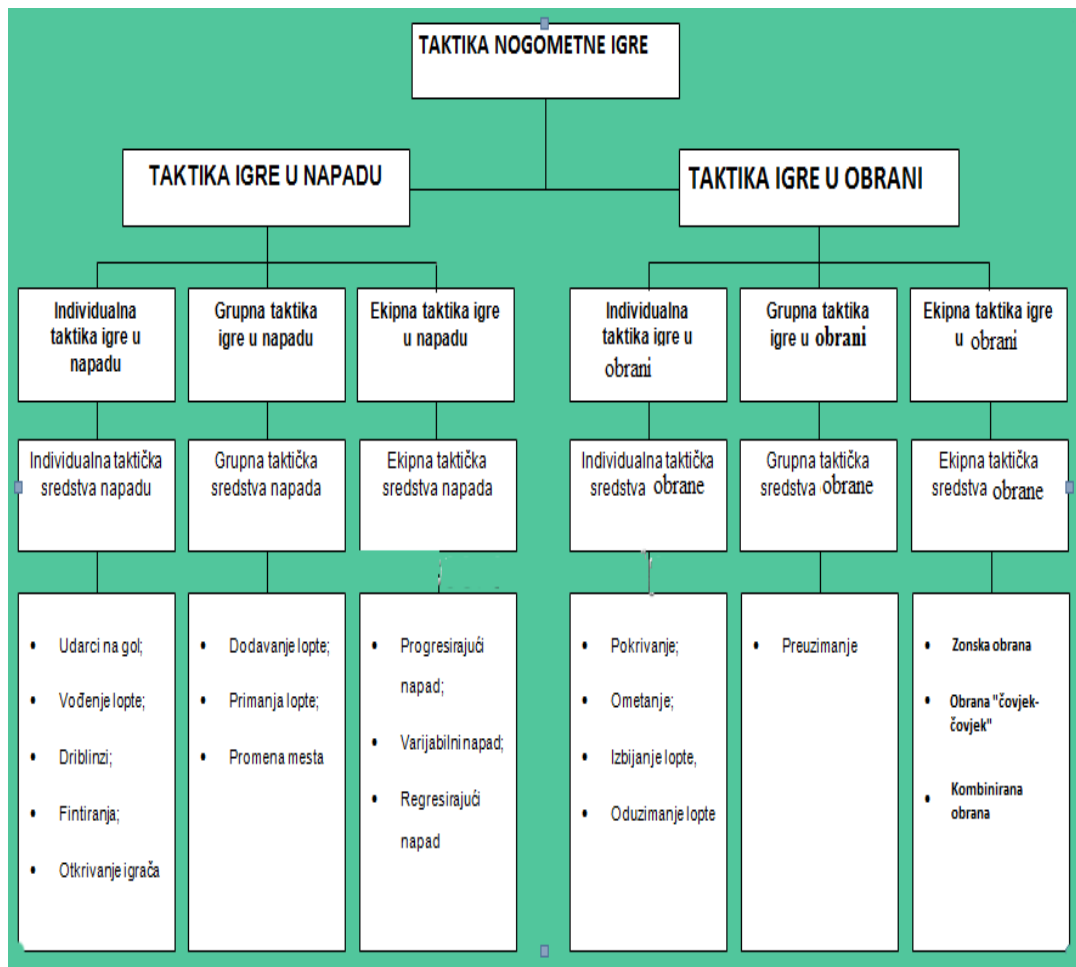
TAKTIKA NOGOMETNE IGRE

TAKTIKA IGRE U NAPADU

TAKTIKA IGRE U OBRANI

Individualna taktika igre u napadu

Grupna taktika igre u napadu

Ekipna taktika igre u napadu

Individualna taktika igre u obrani

Grupna taktika igre u obrani

Ekipna taktika igre u obrani

Individualna taktička sredstva napadu

Grupna taktička sredstva napada

Ekipna taktička sredstva napada

Individualna taktička sredstva obrane

Grupna taktička sredstva obrane

Ekipna taktička sredstva obrane

- Udarci na gol;
- Vođenje lopte;
- Driblinzi;
- Fintiranja;
- Otkrivanje igrača

- Dodavanje lopte;
- Primanja lopte;
- Promena mesta

- Progresirajući napad;
- Varijabilni napad;
- Regresirajući napad

- Pokrivanje;
- Ometanje;
- Izbijanje lopte,
- Oduzimanje lopte

- Preuzimanje

- Zonska obrana
- Obrana "čovjek-čovjek"
- Kombinirana obrana